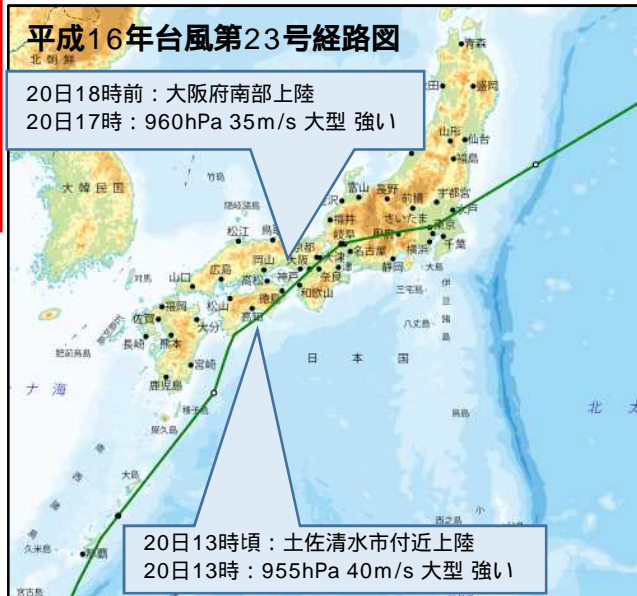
平成16年台風第23号経路図

20日18時前：大阪府南部上陸
20日17時：960hPa 35m/s 大型 強い

北朝鮮
青森
盛岡
秋田
山形
仙台
福島
新潟
大韓民国
富山
長野
前橋
宇都宮
金沢
福井
さいたま
水戸
甲府
東京
千葉
横浜
岐阜
名古屋
静岡
大津
京都
松江
鳥取
岡山
神戸
大阪
奈良
津
和歌山
山口
広島
高松
徳島
福岡
松山
高知
佐賀
大分
長崎
熊本
宮崎
鹿児島
対馬
隠岐
佐渡
大島
三宅島
八丈島
種子島
屋久島
日本国
鳥島
北
ナ海
西之島
久米島
那覇
宮古島

20日13時頃：土佐清水市付近上陸
20日13時：955hPa 40m/s 大型 強い